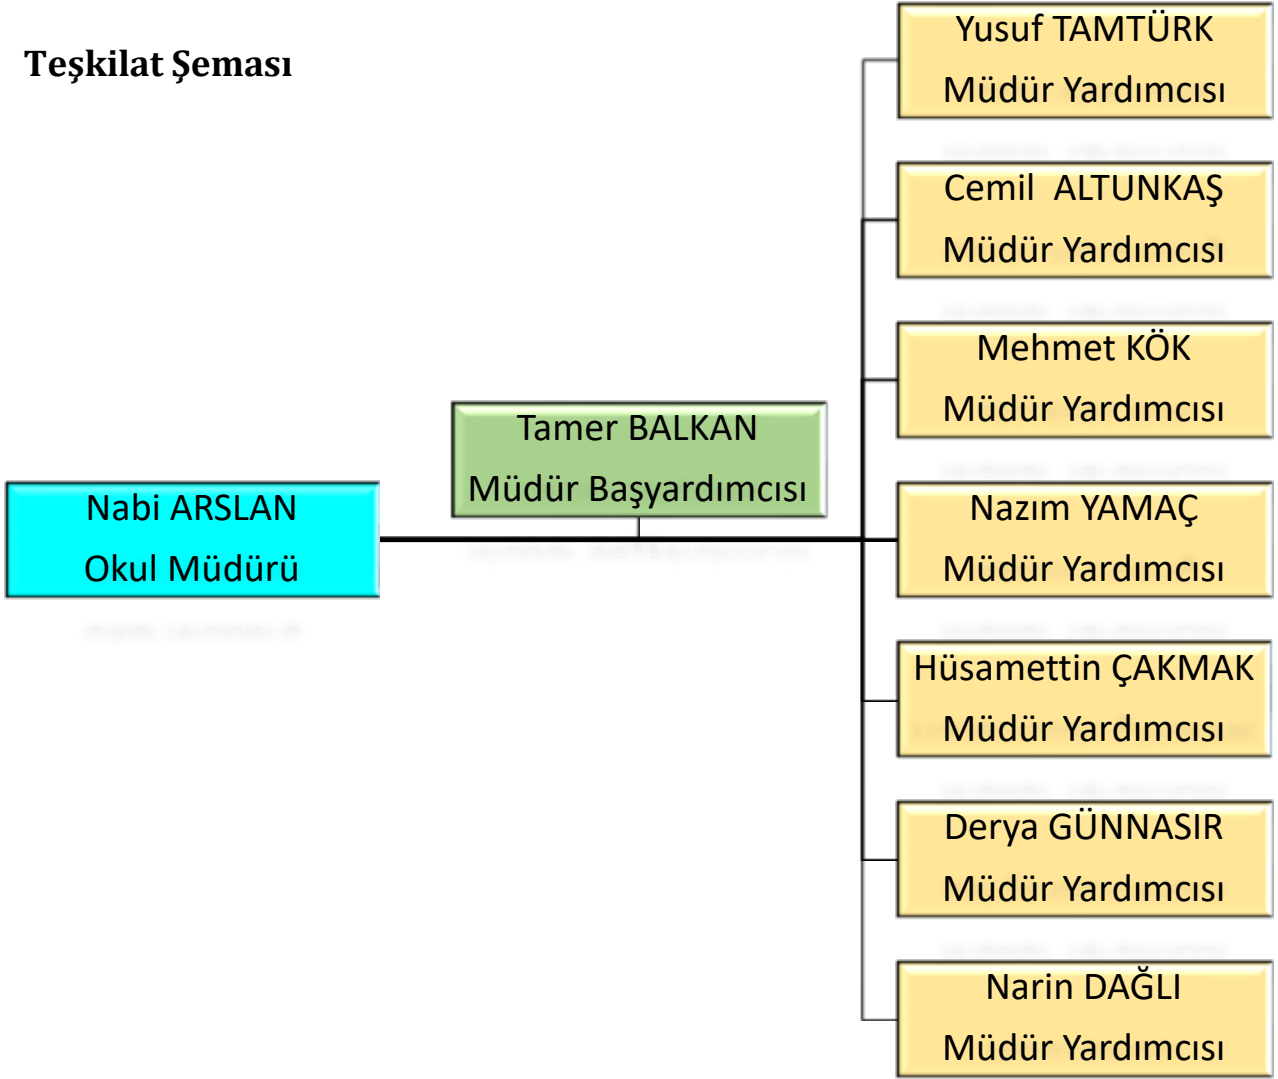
Teşkilat Şeması

Nabi ARSLAN
Okul Müdürü

Tamer BALKAN
Müdür Başyardımcısı

Yusuf TAMTÜRK
Müdür Yardımcısı

Cemil ALTUNKAŞ
Müdür Yardımcısı

Mehmet KÖK
Müdür Yardımcısı

Nazım YAMAÇ
Müdür Yardımcısı

Hüsamettin ÇAKMAK
Müdür Yardımcısı

Derya GÜNNASIR
Müdür Yardımcısı

Narin DAĞLI
Müdür Yardımcısı